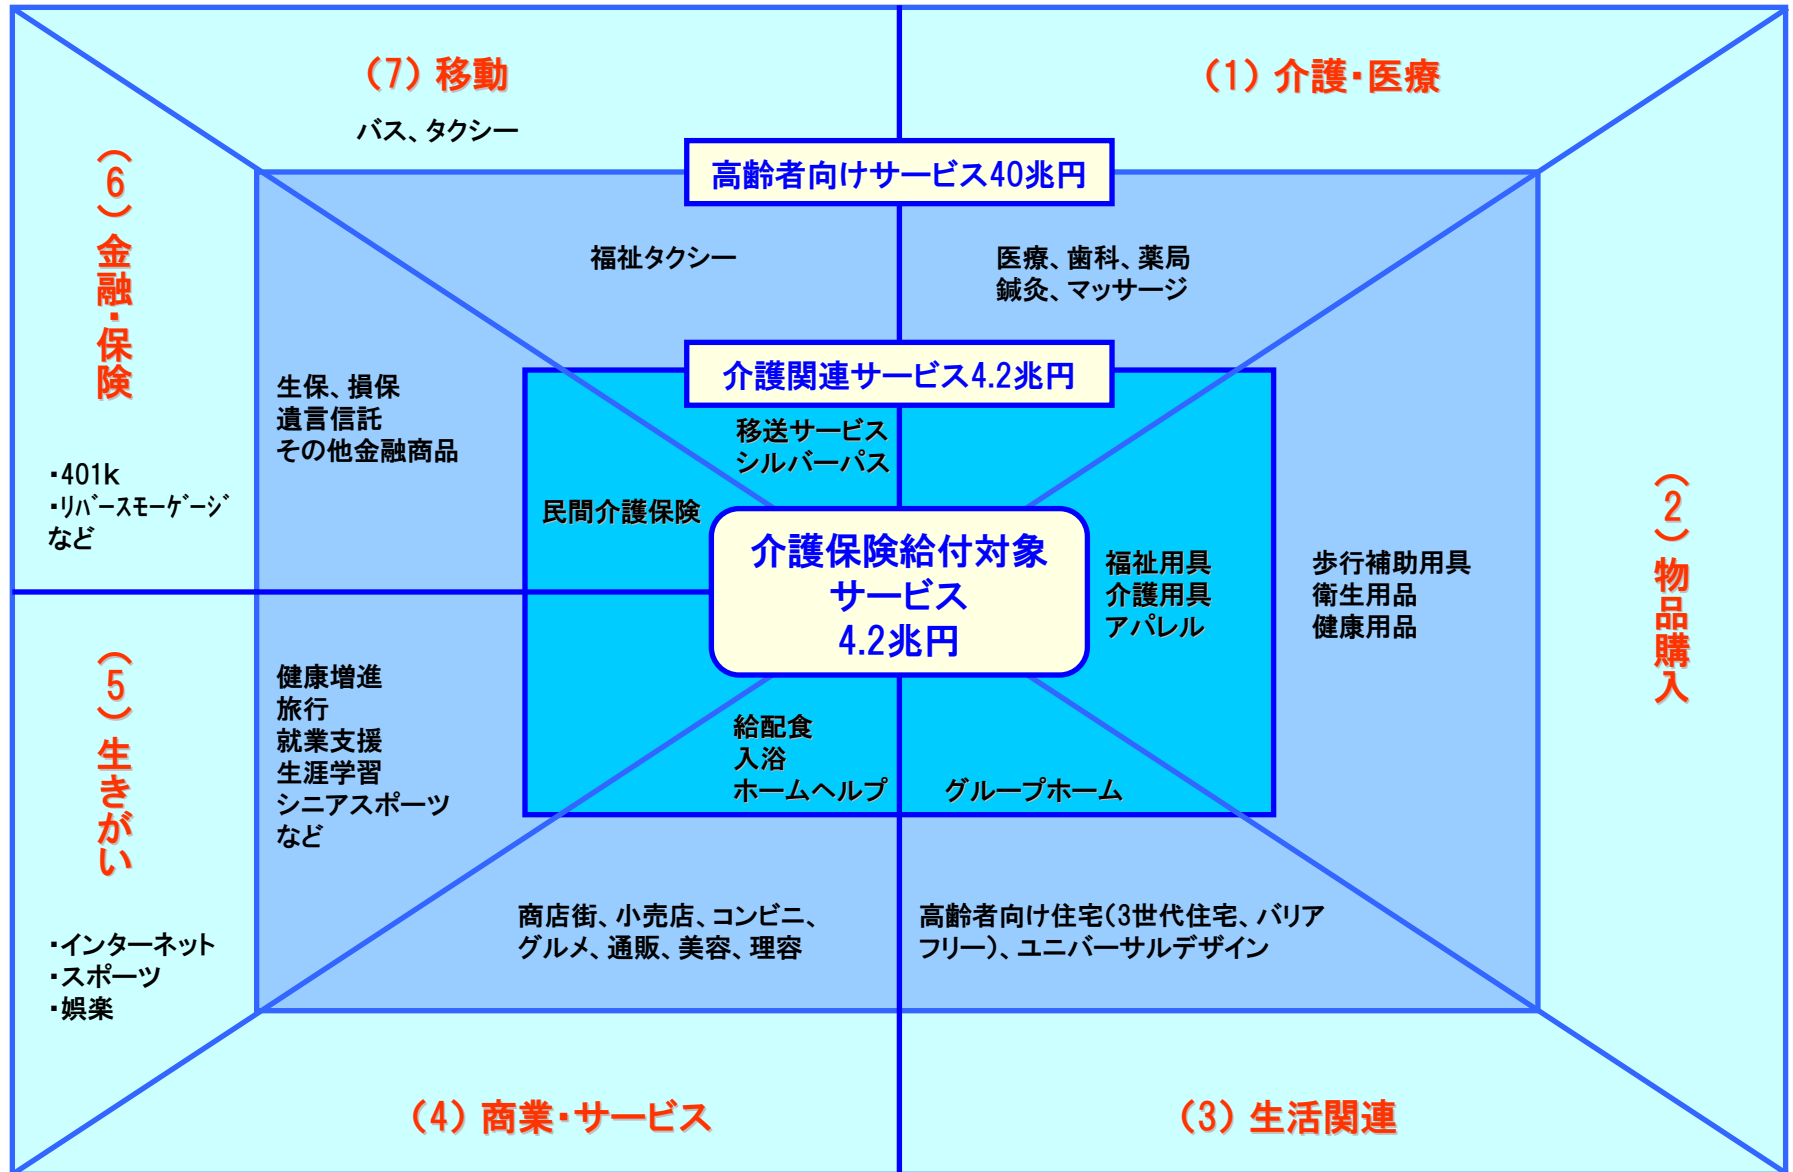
(7) 移動

(1) 介護・医療

バス、タクシー

高齢者向けサービス40兆円

(6) 金融・保険

福祉タクシー

医療、歯科、薬局
鍼灸、マッサージ

介護関連サービス4.2兆円

生保、損保
遺言信託
その他金融商品

移送サービス
シルバーパス

・401k
・リバースモーゲージ
など

民間介護保険

介護保険給付対象
サービス
4.2兆円

福祉用具
介護用具
アパレル

歩行補助用具
衛生用品
健康用品

(2) 物品購入

(5) 生きがい

健康増進
旅行
就業支援
生涯学習
シニアスポーツ
など

給配食
入浴
ホームヘルプ

グループホーム

商店街、小売店、コンビニ、
グルメ、通販、美容、理容

高齢者向け住宅(3世代住宅、バリアフリー)、ユニバーサルデザイン

・インターネット
・スポーツ
・娯楽

(4) 商業・サービス

(3) 生活関連